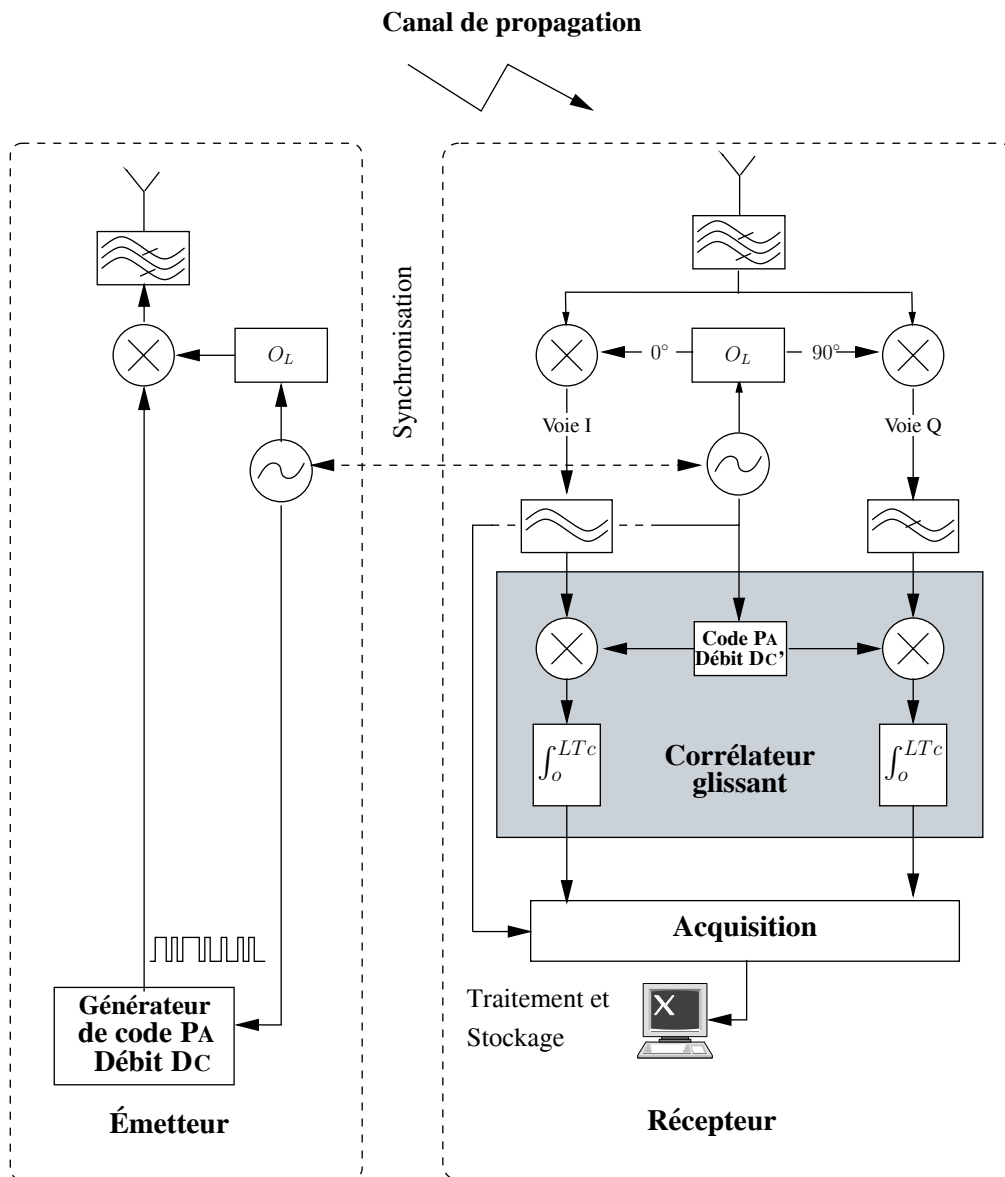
Canal de propagation

Synchronisation

$O_L$

Générateur de code PA Débit DC

Émetteur

$0°$

$O_L$

$90°$

Voie I

Voie Q

Code PA Débit DC'

$\int_o^{LTc}$

Corrélateur glissant

$\int_o^{LTc}$

Acquisition

Traitement et Stockage

Récepteur